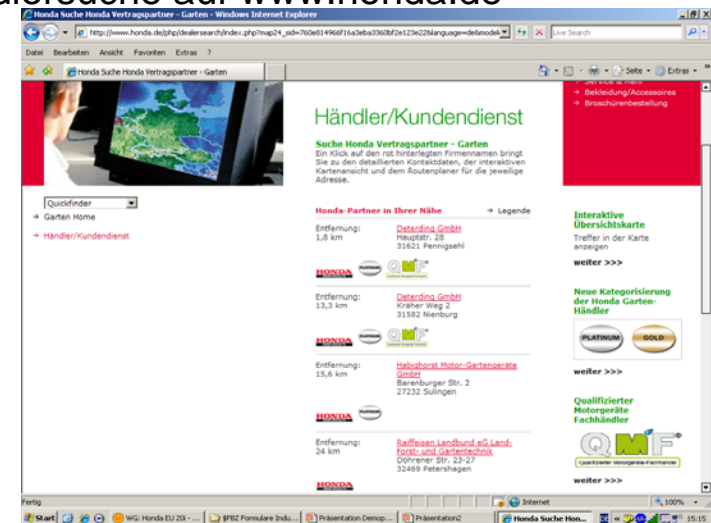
ändlersuche auf www.honda.de

Honda Suche Honda Vertragspartner - Garten - Windows Internet Explorer

http://www.honda.de/php/dealersearch/index.php?map24_sid=760e814966f16a3eba3360bf2e123e22&language=de&model

Live Search

Datei Bearbeiten Ansicht Favoriten Extras ?

Honda Suche Honda Vertragspartner - Garten

Seite Extras

→ Bekleidung/Accessoires
→ Broschürenbestellung

Händler/Kundendienst

Suche Honda Vertragspartner - Garten
Ein Klick auf den rot hinterlegten Firmennamen bringt Sie zu den detaillierten Kontaktdaten, der interaktiven Kartenansicht und dem Routenplaner für die jeweilige Adresse.

Quickfinder
→ Garten Home
→ Händler/Kundendienst

Honda-Partner in Ihrer Nähe
→ Legende

Entfernung: 1,8 km
Deterding GmbH
Hauptstr. 28
31621 Pennigsehl

HONDA PLATINUM QMF

Entfernung: 13,3 km
Deterding GmbH
Kräher Weg 2
31582 Nienburg

HONDA PLATINUM QMF

Entfernung: 15,6 km
Habighorst Motor-Gartengeräte GmbH
Barenburger Str. 2
27232 Sulingen

HONDA PLATINUM

Entfernung: 24 km
Raiffeisen Landbund eG Land-Forst- und Gartentechnik
Dohrener Str. 23-27
32469 Petershagen

HONDA

Interaktive Übersichtskarte
Treffer in der Karte anzeigen

weiter >>>

Neue Kategorisierung der Honda Garten-Händler

PLATINUM GOLD

weiter >>>

Qualifizierter Motorgeräte Fachhändler

QMF
Qualifizierter Motorgeräte-Fachhändler

weiter >>>

Fertig
Internet
100%

Start
WG: Honda EU 20i - ...
BFBZ Formulare Indu...
Präsentation Demop...
Präsentation2
Honda Suche Hon...
15:15